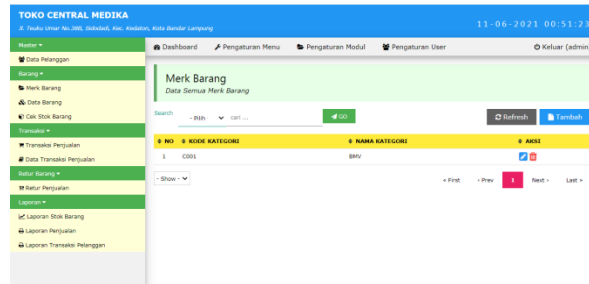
TOKO CENTRAL MEDIKA
Jl. Teuku Umar No.388, Sidodadi, Kec. Kedaton, Kota Bandar Lampung

11-06-2021 00:51:23

Master ▾
Data Pelanggan
Barang ▾
Merk Barang
Data Barang
Cek Stok Barang
Transaksi ▾
Transaksi Penjualan
Data Transaksi Penjualan
Retur Barang ▾
Retur Penjualan
Laporan ▾
Laporan Stok Barang
Laporan Penjualan
Laporan Transaksi Pelanggan

Dashboard
Pengaturan Menu
Pengaturan Modul
Pengaturan User
Keluar (admin

Merk Barang
Data Semua Merk Barang

Search
- Pilih - cari ...
GO
Refresh
Tambah

| NO | KODE KATEGORI | NAMA KATEGORI | AKSI |
|---|---|---|---|
| 1 | C001 | BMV | |

- Show -
« First ‹ Prev 1 Next › Last »